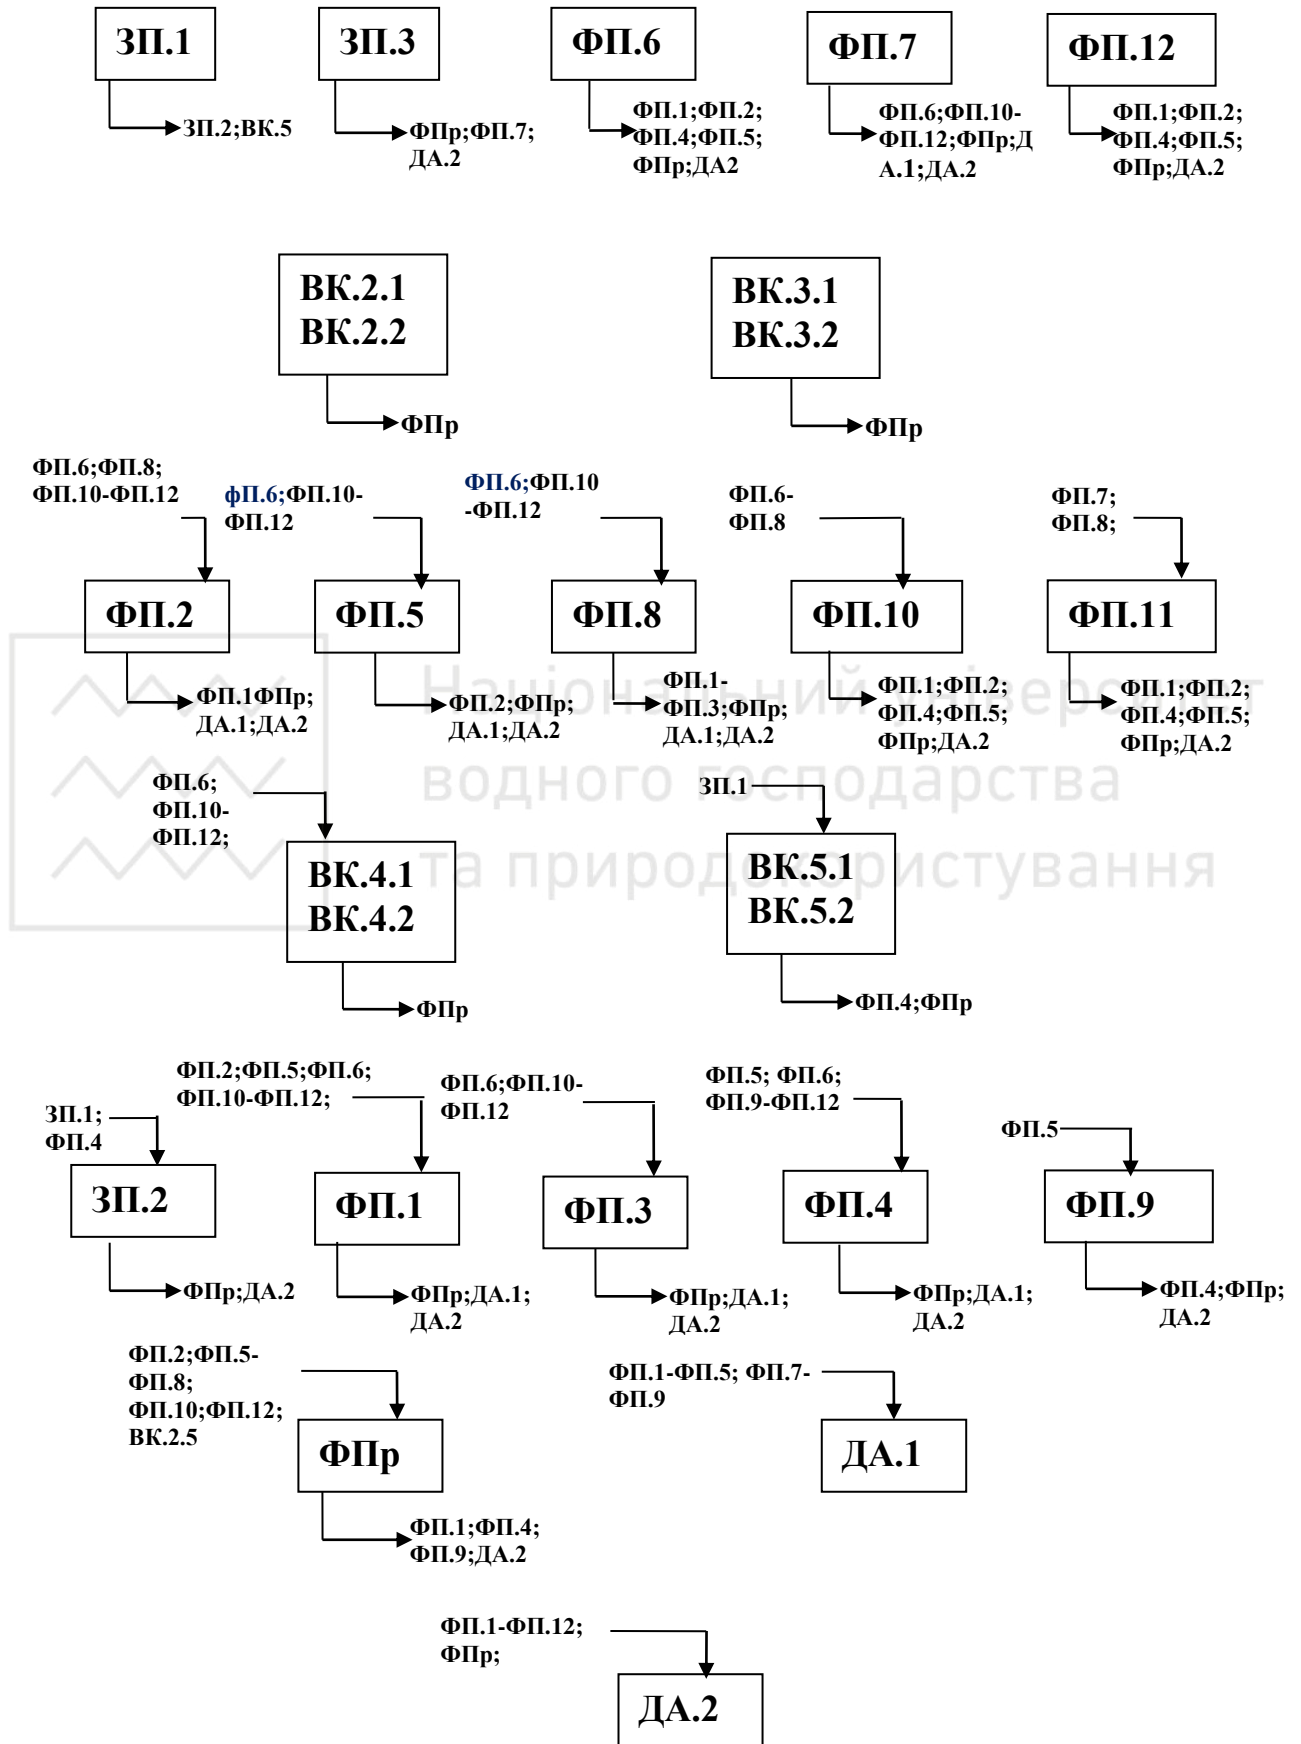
ЗП.1
ЗП.2;ВК.5

ЗП.3
ФПр;ФП.7; ДА.2

ФП.6
ФП.1;ФП.2; ФП.4;ФП.5; ФПр;ДА2

ФП.7
ФП.6;ФП.10-ФП.12;ФПр;ДА.1;ДА.2

ФП.12
ФП.1;ФП.2; ФП.4;ФП.5; ФПр;ДА.2

ВК.2.1
ВК.2.2
ФПр

ВК.3.1
ВК.3.2
ФПр

ФП.6;ФП.8; ФП.10-ФП.12
ФП.2
ФП.1ФПр; ДА.1;ДА.2

фП.6;ФП.10-ФП.12
ФП.5
ФП.2;ФПр; ДА.1;ДА.2

ФП.6;ФП.10 -ФП.12
ФП.8
ФП.1-ФП.3;ФПр; ДА.1;ДА.2

ФП.6-ФП.8
ФП.10
ФП.1;ФП.2; ФП.4;ФП.5; ФПр;ДА.2

ФП.7; ФП.8;
ФП.11
ФП.1;ФП.2; ФП.4;ФП.5; ФПр;ДА.2

Національний університет водного господарства та природокористування

ФП.6; ФП.10-ФП.12;
ВК.4.1
ВК.4.2
ФПр

ЗП.1
ВК.5.1
ВК.5.2
ФП.4;ФПр

ЗП.1; ФП.4
ЗП.2
ФПр;ДА.2

ФП.2;ФП.5;ФП.6; ФП.10-ФП.12;
ФП.1
ФПр;ДА.1; ДА.2

ФП.6;ФП.10-ФП.12
ФП.3
ФПр;ДА.1; ДА.2

ФП.5; ФП.6; ФП.9-ФП.12
ФП.4
ФПр;ДА.1; ДА.2

ФП.5
ФП.9
ФП.4;ФПр; ДА.2

ФП.2;ФП.5-ФП.8; ФП.10;ФП.12; ВК.2.5
ФПр
ФП.1;ФП.4; ФП.9;ДА.2

ФП.1-ФП.5; ФП.7-ФП.9
ДА.1

ФП.1-ФП.12; ФПр;
ДА.2